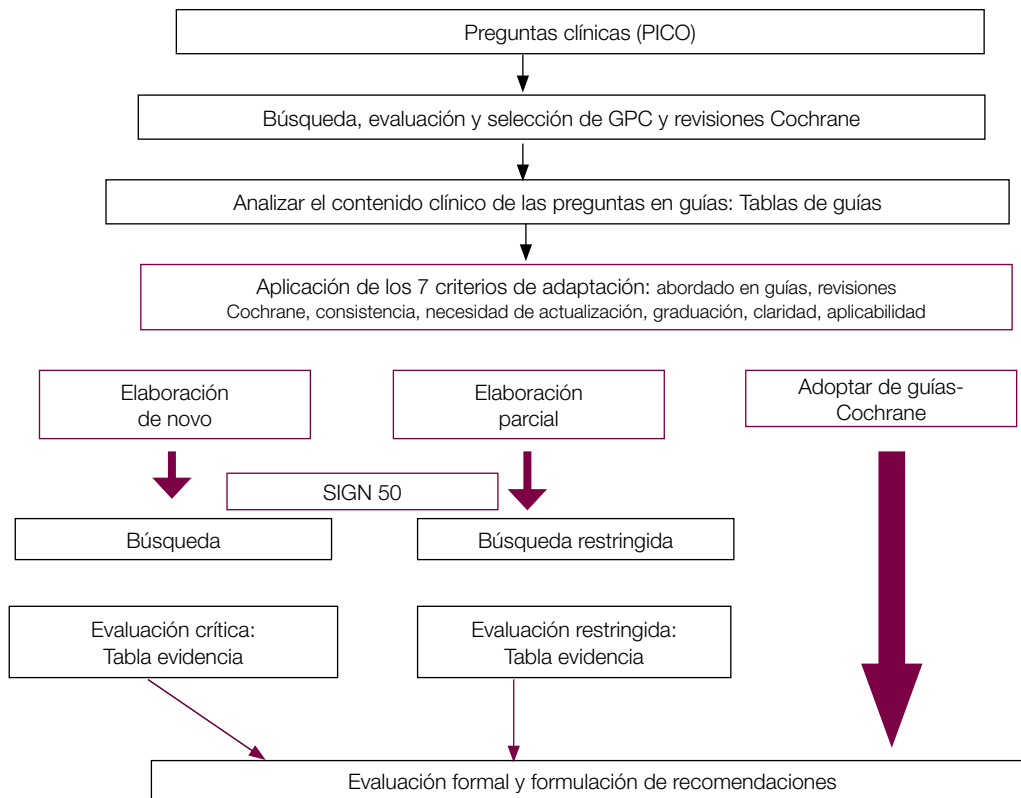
Preguntas clínicas (PICO)

Búsqueda, evaluación y selección de GPC y revisiones Cochrane

Analizar el contenido clínico de las preguntas en guías: Tablas de guías

Aplicación de los 7 criterios de adaptación: abordado en guías, revisiones Cochrane, consistencia, necesidad de actualización, graduación, claridad, aplicabilidad

Elaboración de novo

Elaboración parcial

Adoptar de guías-Cochrane

SIGN 50

Búsqueda

Búsqueda restringida

Evaluación crítica: Tabla evidencia

Evaluación restringida: Tabla evidencia

Evaluación formal y formulación de recomendaciones